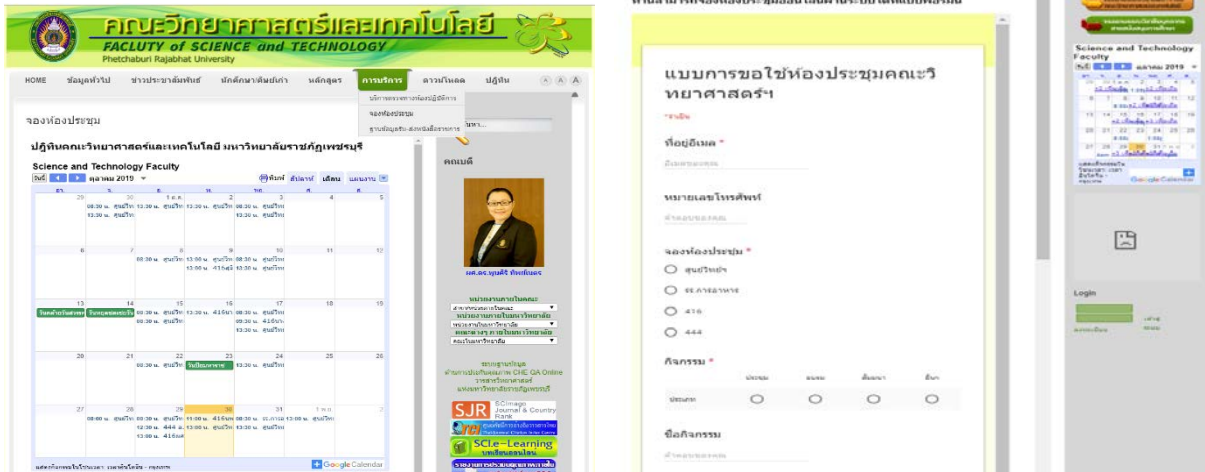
คณะวิทยาศาสตร์และเทคโนโลยี
FACLUTY of SCIENCE and TECHNOLOGY
Phetchaburi Rajabhat University

HOME ข้อมูลทั่วไป ข่าวประชาสัมพันธ์ นักศึกษาศิษย์เก่า หลักสูตร การบริการ ดาวน์โหลด ปฏิทิน A A A

บริการตรวจสอบห้องปฏิบัติการ
จองห้องประชุม
ฐานข้อมูลรับ-ส่งหนังสือราชการ

จองห้องประชุม

ปฏิทินคณะวิทยาศาสตร์และเทคโนโลยี มหาวิทยาลัยราชภัฏเพชรบุรี

Science and Technology Faculty
วันนี้ ตุลาคม 2019 พิมพ์ สัปดาห์ เดือน แผนงาน

| อา. | จ. | อ. | พ. | พฤ. | ศ. | ส. |
|---|---|---|---|---|---|---|
| 29 | 30 08:30 น. ศูนย์วิทฯ 13:30 น. ศูนย์วิทฯ | 1 ต.ค. 13:30 น. ศูนย์วิทฯ | 2 13:30 น. ศูนย์วิทฯ | 3 08:30 น. ศูนย์วิทฯ 08:30 น. ศูนย์วิทฯ | 4 | 5 |
| 6 | 7 | 8 08:30 น. ศูนย์วิทฯ | 9 13:00 น. ศูนย์วิทฯ 13:00 น. 416ตึ | 10 08:30 น. ศูนย์วิทฯ 13:30 น. ศูนย์วิทฯ | 11 | 12 |
| 13 วันคล้ายวันสวรรค | 14 วันหยุดชดเชยวัน | 15 08:30 น. ศูนย์วิทฯ 08:30 น. ศูนย์วิทฯ | 16 13:30 น. 416ตึ | 17 08:30 น. ศูนย์วิทฯ 08:30 น. 416ตึ 13:30 น. ศูนย์วิทฯ | 18 | 19 |
| 20 | 21 | 22 08:30 น. ศูนย์วิทฯ | 23 วันปิยมหาราช | 24 13:30 น. ศูนย์วิทฯ | 25 | 26 |
| 27 | 28 08:00 น. ศูนย์วิทฯ | 29 08:30 น. ศูนย์วิทฯ 12:30 น. 444 อ 13:00 น. 416ตึ | 30 11:00 น. 416ตึ 13:00 น. ศูนย์วิทฯ | 31 08:30 น. ศูนย์วิทฯ 13:30 น. ศูนย์วิทฯ | 1 พ.ย. 13:00 น. ศูนย์วิทฯ | 2 |

Google Calendar

คณบดี

ผศ.ดร.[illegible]

หน่วยงานภายในคณะ
หน่วยงานภายในมหาวิทยาลัย
คณะต่างๆ ภายในมหาวิทยาลัย

SJR SCImago Journal & Country Rank
SCLe-Learning

แบบการขอใช้ห้องประชุมคณะวิทยาศาสตร์ฯ
*จำเป็น

ที่อยู่อีเมล *
อีเมลของคุณ

หมายเลขโทรศัพท์
คำตอบของคุณ

จองห้องประชุม *
ศูนย์วิทย์ฯ
รร.การอาหาร
416
444

กิจกรรม *
| | ประชุม | อบรม | สัมมนา | อื่นๆ |
|---|---|---|---|---|
| ประเภท | ○ | ○ | ○ | ○ |

ชื่อกิจกรรม
คำตอบของคุณ

Science and Technology Faculty
วันนี้ ตุลาคม 2019

Google Calendar

Login